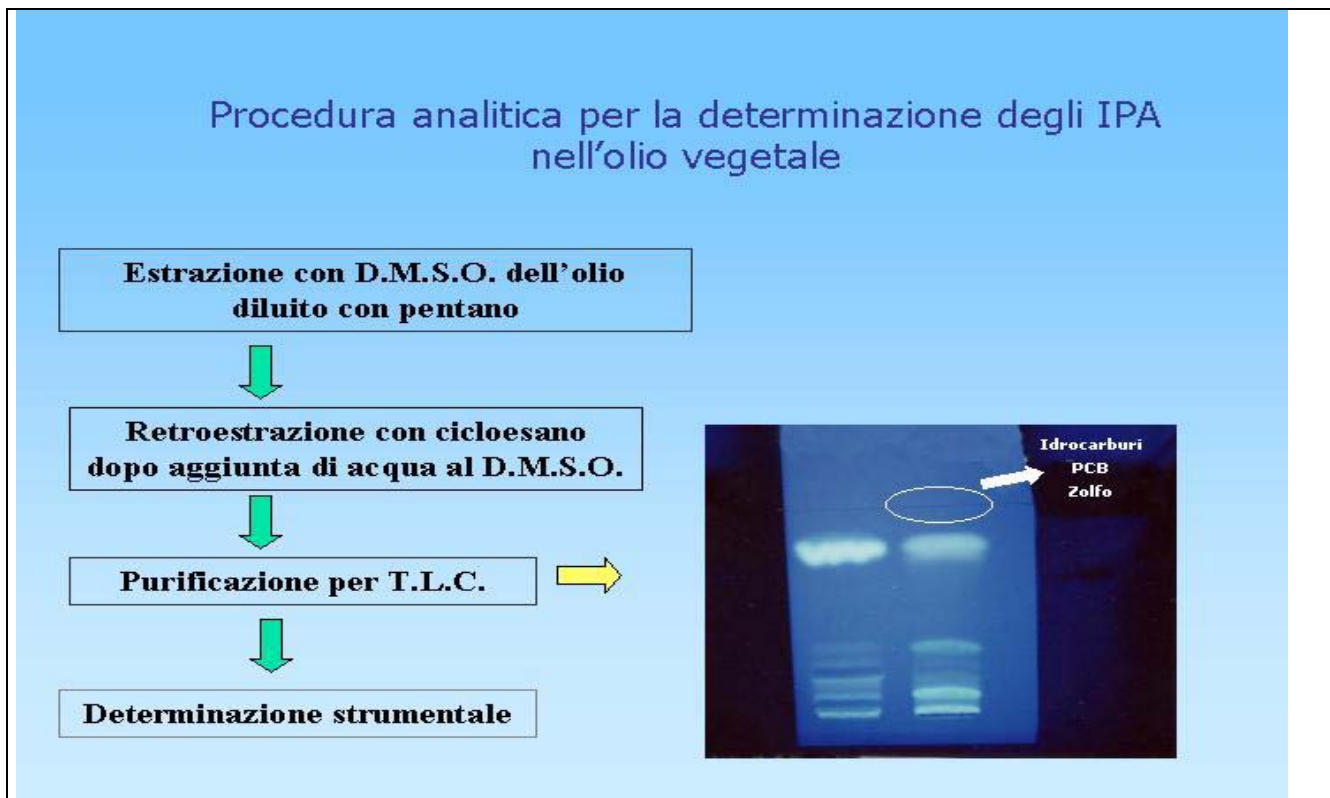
Procedura analitica per la determinazione degli IPA nell'olio vegetale

Estrazione con D.M.S.O. dell'olio diluito con pentano

Retroestrazione con cicloesano dopo aggiunta di acqua al D.M.S.O.

Purificazione per T.L.C.

Determinazione strumentale

Idrocarburi
PCB
Zolfo